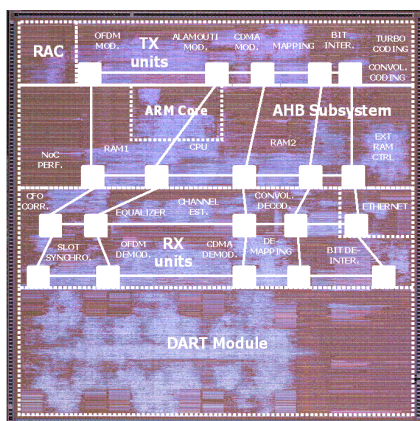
RAC

OFDM MOD.

TX units

ALAMOUTI MOD.

CDMA MOD.

MAPPING

BIT INTER.

TURBO CODING

CONVOL. CODING

ARM Core

AHB Subsystem

NoC PERF.

RAM1

CPU

RAM2

EXT RAM CTRL

CFO CORR.

EQUALIZER

CHANNEL EST.

CONVOL. DECOD.

ETHERNET

SLOT SYNCHRO.

OFDM DEMOD.

RX units

CDMA DEMOD.

DE-MAPPING

BIT DE-INTER.

DART Module